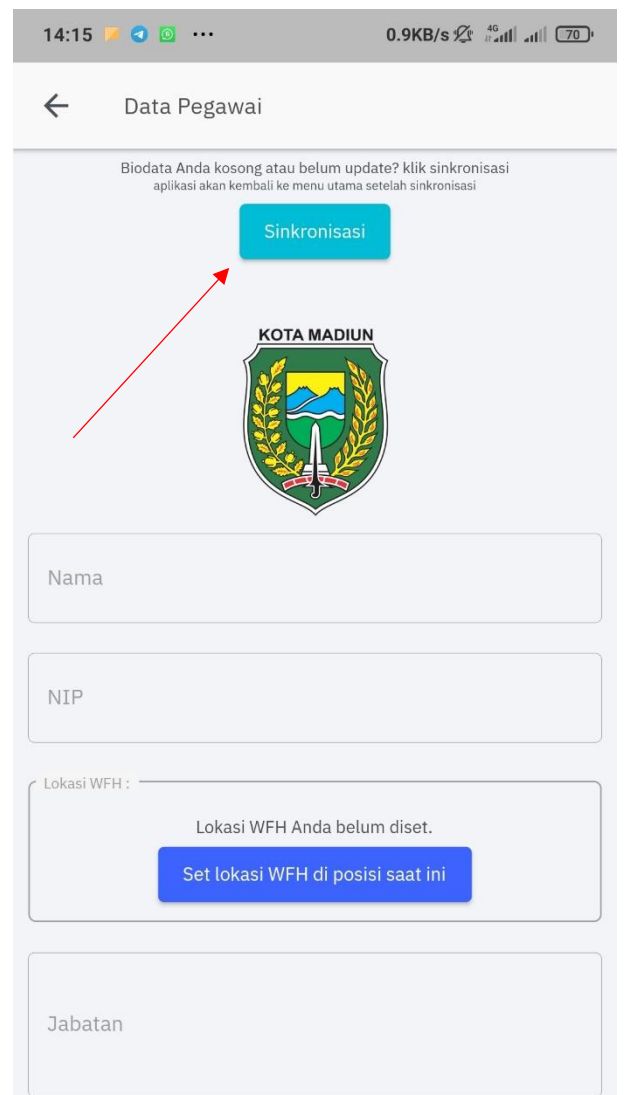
14:15 ··· 0.9KB/s 4G 70

Data Pegawai

Biodata Anda kosong atau belum update? klik sinkronisasi
aplikasi akan kembali ke menu utama setelah sinkronisasi

Sinkronisasi

KOTA MADIUN

Nama

NIP

Lokasi WFH :

Lokasi WFH Anda belum diset.

Set lokasi WFH di posisi saat ini

Jabatan